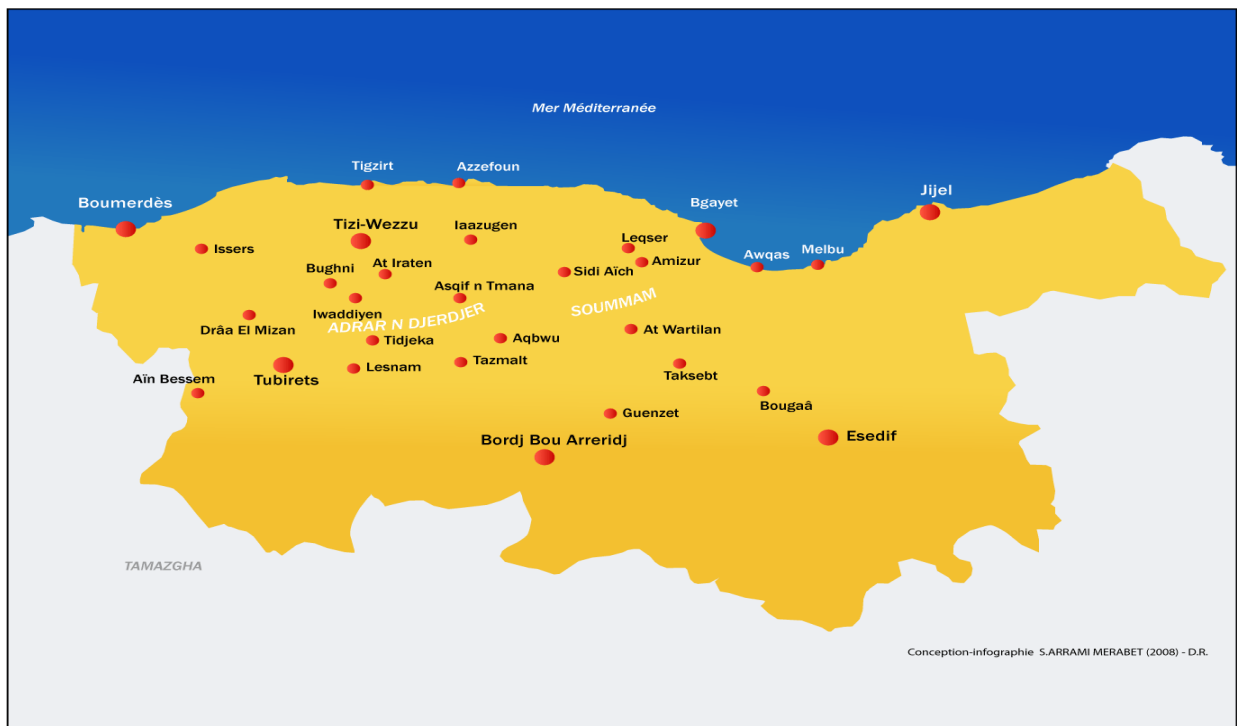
Mer Méditerranée

Tigzirt
Azzefoun
Boumerdès
Tizi-Wezzu
Iaazugen
Bgayet
Jijel
Issers
Leqser
Bughni
At Iraten
Sidi Aïch
Amizur
Awqas
Melbu
Asqif n Tmana
Iwaddiyen
SOUMMAM
ADRAR N DJERDJER
Drâa El Mizan
At Wartilan
Tidjeka
Aqbwu
Tazmalt
Aïn Bessem
Tubirets
Lesnam
Taksebt
Bougaâ
Guenzet
Bordj Bou Arreridj
Esedif
TAMAZGHA

Conception-infographie S.ARRAMI MERABET (2008) - D.R.